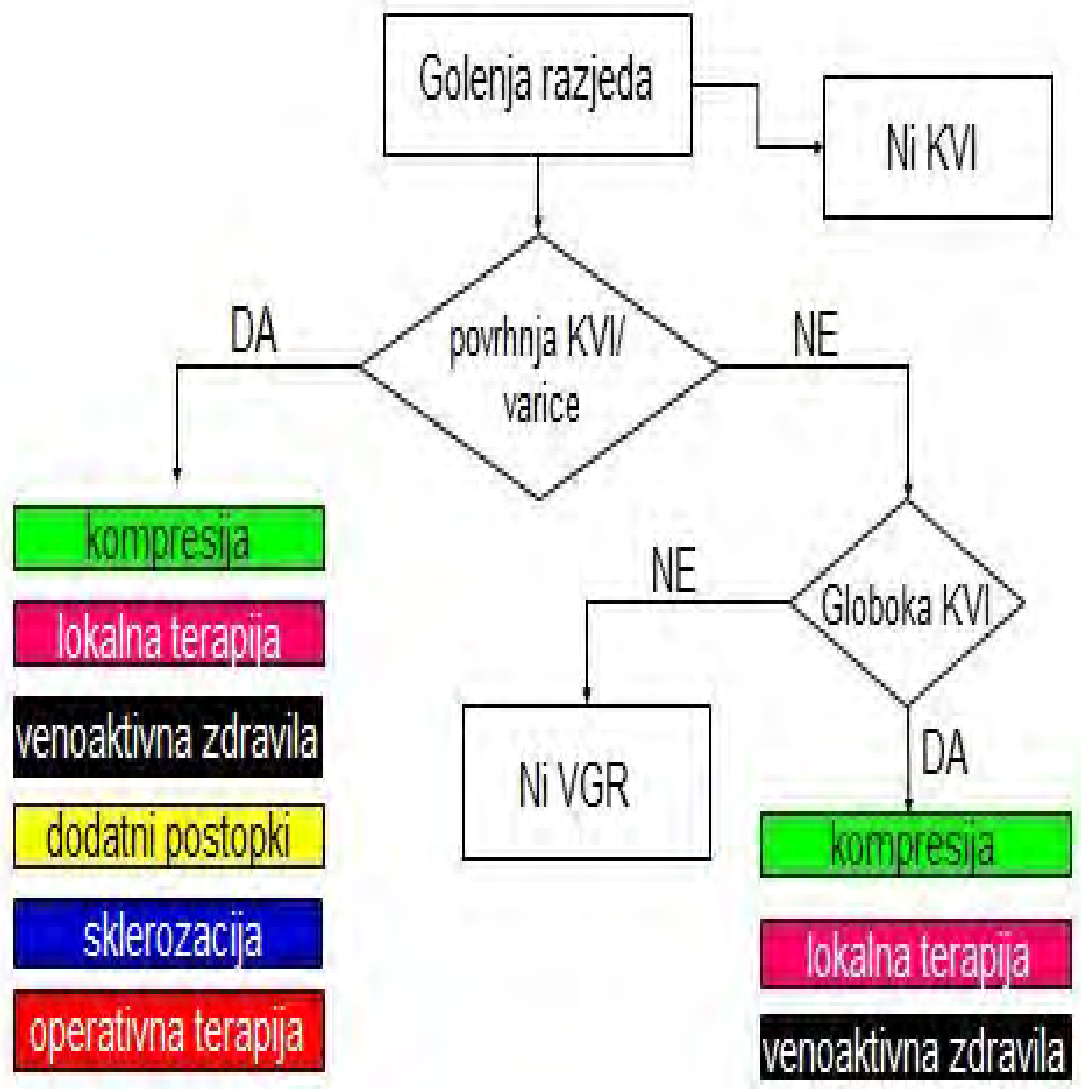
Golenja razjeda

Ni KVI

povrhnja KVI/ varice

DA

NE

kompresija

lokalna terapija

venoaktivna zdravila

dodatni postopki

sklerozacija

operativna terapija

Globoka KVI

NE

Ni VGR

DA

kompresija

lokalna terapija

venoaktivna zdravila